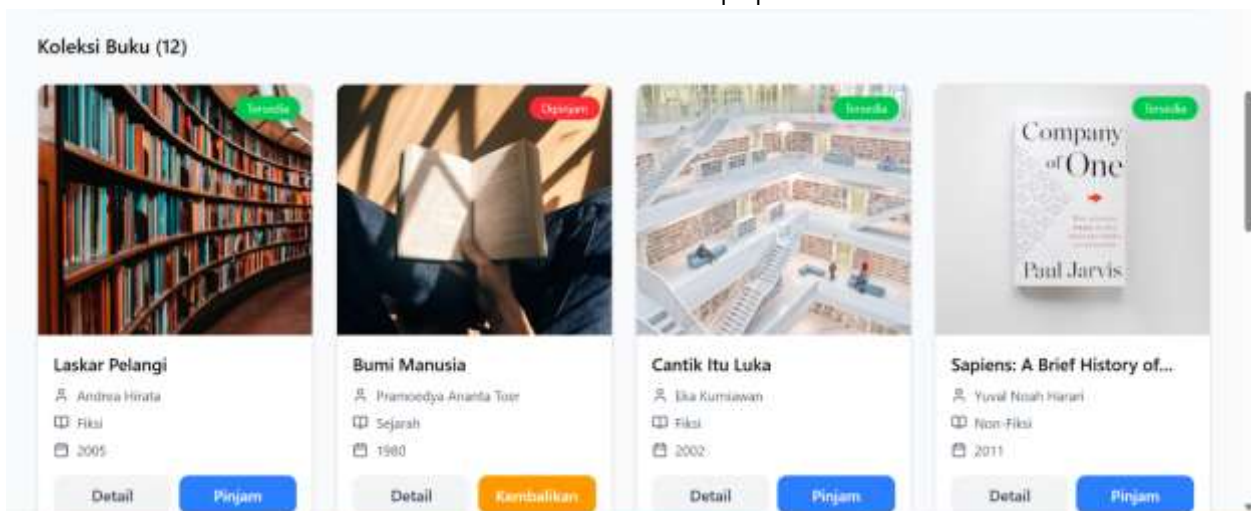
Koleksi Buku (12)

Tersedia

Laskar Pelangi

Andrea Hirata

Fiksi

2005

Detail Pinjam

Dipinjam

Bumi Manusia

Pramoedya Ananta Toer

Sejarah

1980

Detail Kembalikan

Tersedia

Cantik Itu Luka

Eka Kurniawan

Fiksi

2002

Detail Pinjam

Tersedia

Company of One

Paul Jarvis

Sapiens: A Brief History of...

Yuval Noah Harari

Non-Fiksi

2011

Detail Pinjam